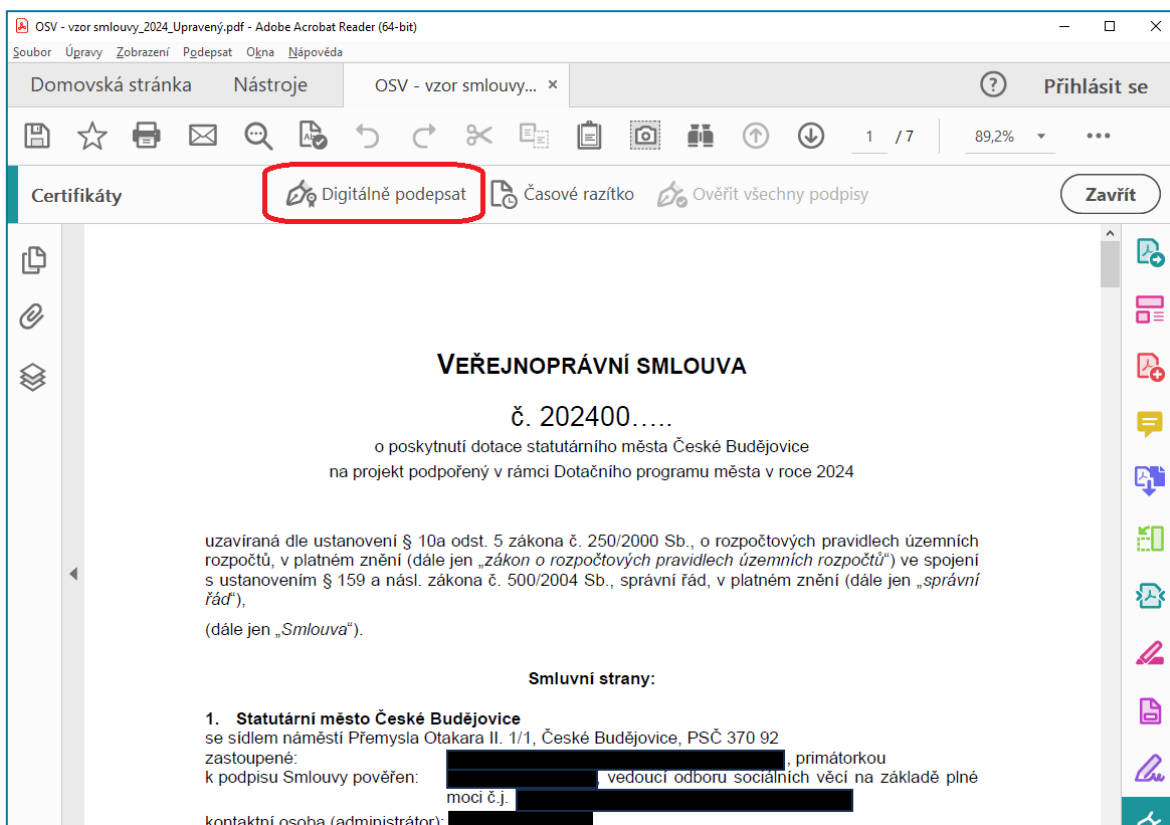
OSV - vzor smlouvy_2024_Upravený.pdf - Adobe Acrobat Reader (64-bit)

Soubor Úpravy Zobrazení Podepsat Okna Nápověda

Domovská stránka Nástroje OSV - vzor smlouvy... ×

Přihlásit se

1 / 7 89,2%

Certifikáty Digitálně podepsat Časové razítko Ověřit všechny podpisy Zavřít

VEŘEJNOPRÁVNÍ SMLOUVA

č. 202400…..

o poskytnutí dotace statutárního města České Budějovice
na projekt podpořený v rámci Dotačního programu města v roce 2024

uzavíraná dle ustanovení § 10a odst. 5 zákona č. 250/2000 Sb., o rozpočtových pravidlech územních rozpočtů, v platném znění (dále jen „zákon o rozpočtových pravidlech územních rozpočtů“) ve spojení s ustanovením § 159 a násl. zákona č. 500/2004 Sb., správní řád, v platném znění (dále jen „správní řád“),

(dále jen „Smlouva“).

Smluvní strany:

1. Statutární město České Budějovice
se sídlem náměstí Přemysla Otakara II. 1/1, České Budějovice, PSČ 370 92
zastoupené: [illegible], primátorkou
k podpisu Smlouvy pověřen: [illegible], vedoucí odboru sociálních věcí na základě plné moci č.j. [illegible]
kontaktní osoba (administrátor): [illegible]